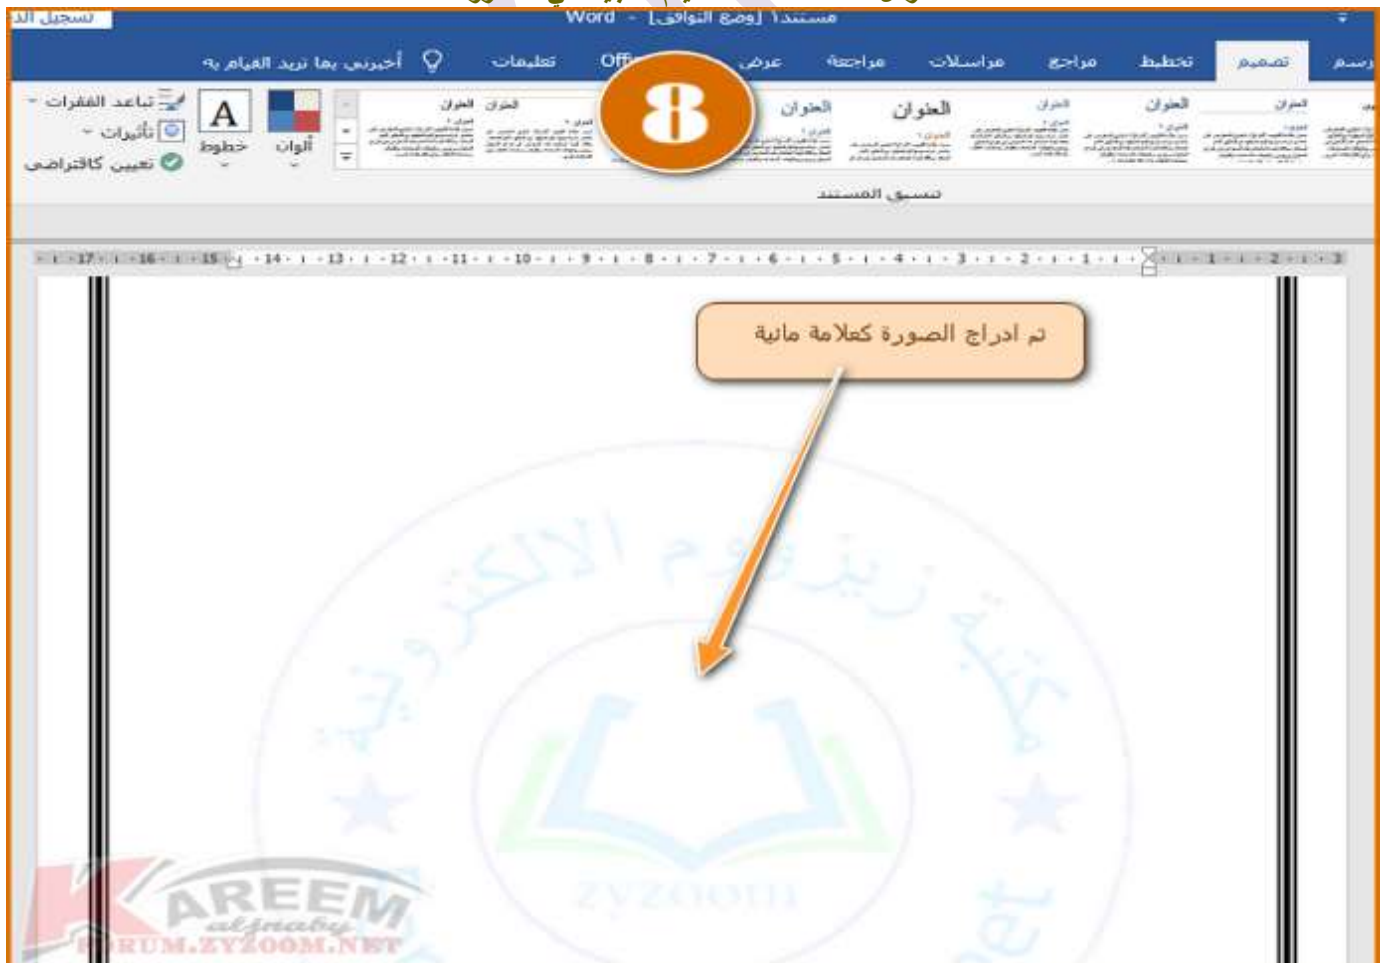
مستند1 [وضع التوافق] - Word
تسجيل الد

رسم
تصميم
تخطيط
مراجع
مراسلات
مراجعة
عرض
Offi
تعليمات
أخبرني بما تريد القيام به

العنوان
العنوان
العنوان
العنوان
العنوان
العنوان
العنوان

8

تنسيق المستند

ألوان
خطوط
تباعد الفقرات
تأثيرات
تعيين كافتراضي

· 3 · 2 · 1 · · 1 · 2 · 3 · 4 · 5 · 6 · 7 · 8 · 9 · 10 · 11 · 12 · 13 · 14 · 15 · 16 · 17 ·

تم ادراج الصورة كعلامة مائية

مكتبة زيزوم الالكترونية
ZYZOOM

KAREEM
aljanaby
FORUM.ZYZOOM.NET